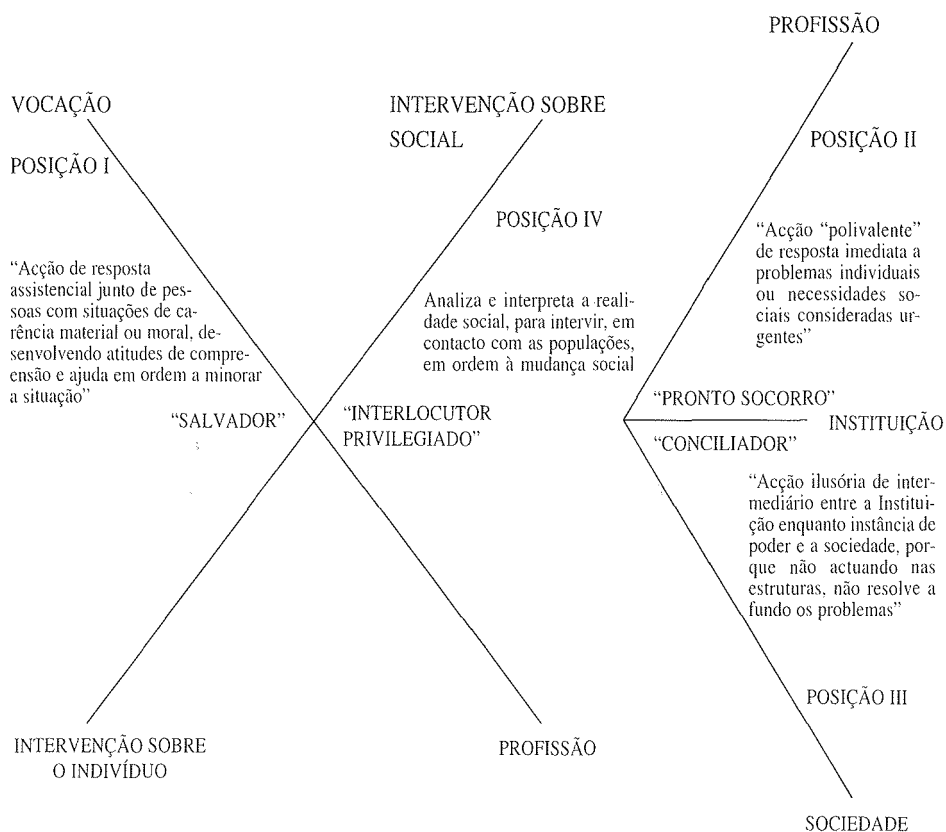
PROFISSÃO

VOCAÇÃO

INTERVENÇÃO SOBRE SOCIAL

POSIÇÃO II

POSIÇÃO I

POSIÇÃO IV

"Acção "polivalente" de resposta imediata a problemas individuais ou necessidades sociais consideradas urgentes"

"Acção de resposta assistencial junto de pessoas com situações de carência material ou moral, desenvolvendo atitudes de compreensão e ajuda em ordem a minorar a situação"

Analiza e interpreta a realidade social, para intervir, em contacto com as populações, em ordem à mudança social

"PRONTO SOCORRO"

"SALVADOR"

"INTERLOCUTOR PRIVILEGIADO"

INSTITUIÇÃO

"CONCILIADOR"

"Acção ilusória de intermediário entre a Instituição enquanto instância de poder e a sociedade, porque não actuando nas estruturas, não resolve a fundo os problemas"

POSIÇÃO III

INTERVENÇÃO SOBRE O INDIVÍDUO

PROFISSÃO

SOCIEDADE